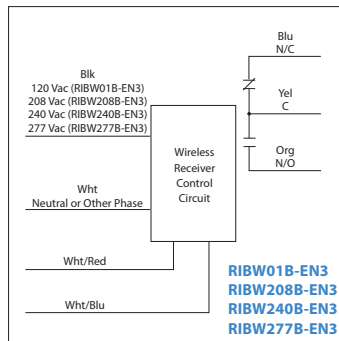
Blk
120 Vac (RIBW01B-EN3)
208 Vac (RIBW208B-EN3)
240 Vac (RIBW240B-EN3)
277 Vac (RIBW277B-EN3)

Wht
Neutral or Other Phase

Wireless Receiver Control Circuit

Wht/Red

Wht/Blu

Blu
N/C

Yel
C

Org
N/O

RIBW01B-EN3
RIBW208B-EN3
RIBW240B-EN3
RIBW277B-EN3